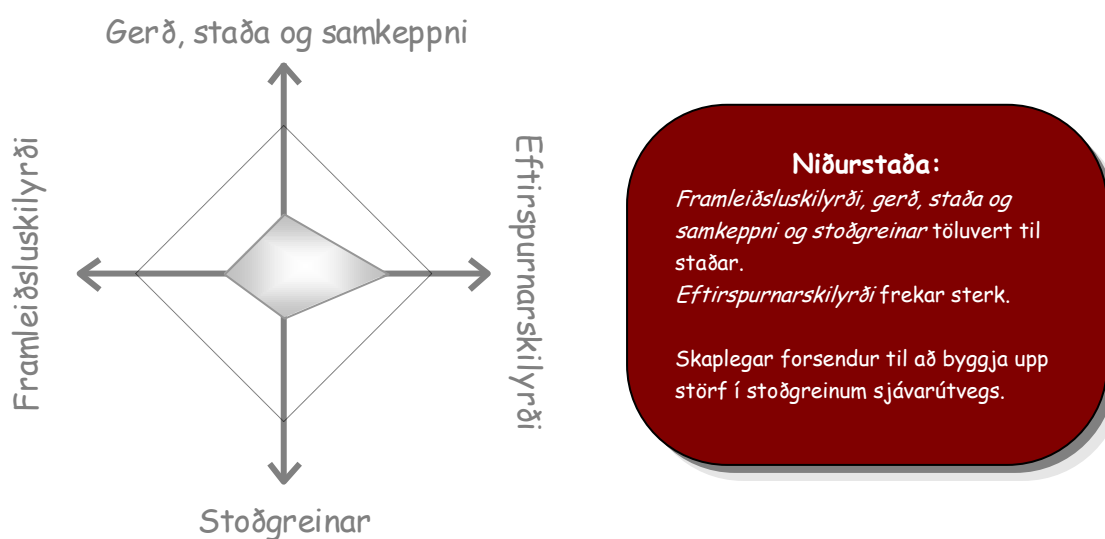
Gerð, staða og samkeppni

Framleiðsluskilyrði

Eftirspurnarskilyrði

Stoðgreinar

Niðurstaða:
Framleiðsluskilyrði, gerð, staða og samkeppni og stoðgreinar töluvert til staðar.
Eftirspurnarskilyrði frekar sterk.

Skaplegar forsendur til að byggja upp störf í stoðgreinum sjávarútvegs.